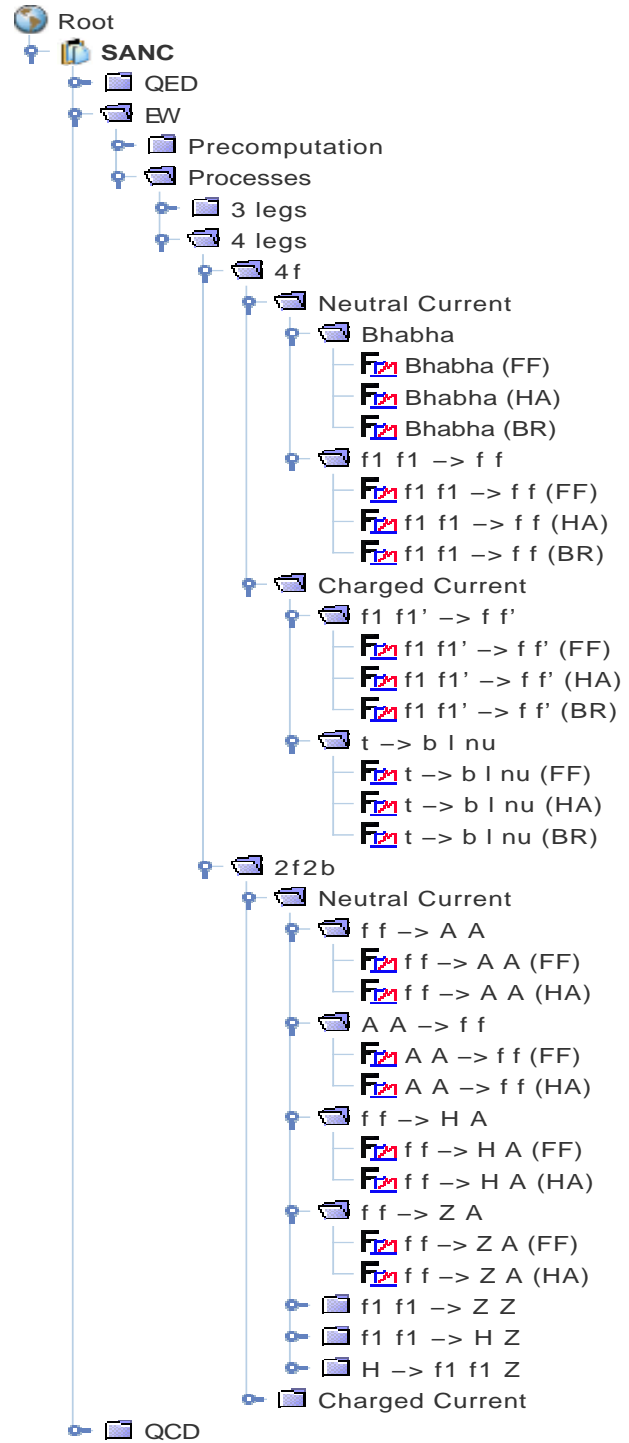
Root
SANC
QED
EW
Precomputation
Processes
3 legs
4 legs
4f
Neutral Current
Bhabha
Bhabha (FF)
Bhabha (HA)
Bhabha (BR)
f1 f1 –> f f
f1 f1 –> f f (FF)
f1 f1 –> f f (HA)
f1 f1 –> f f (BR)
Charged Current
f1 f1' –> f f'
f1 f1' –> f f' (FF)
f1 f1' –> f f' (HA)
f1 f1' –> f f' (BR)
t –> b l nu
t –> b l nu (FF)
t –> b l nu (HA)
t –> b l nu (BR)
2f2b
Neutral Current
f f –> A A
f f –> A A (FF)
f f –> A A (HA)
A A –> f f
A A –> f f (FF)
A A –> f f (HA)
f f –> H A
f f –> H A (FF)
f f –> H A (HA)
f f –> Z A
f f –> Z A (FF)
f f –> Z A (HA)
f1 f1 –> Z Z
f1 f1 –> H Z
H –> f1 f1 Z
Charged Current
QCD